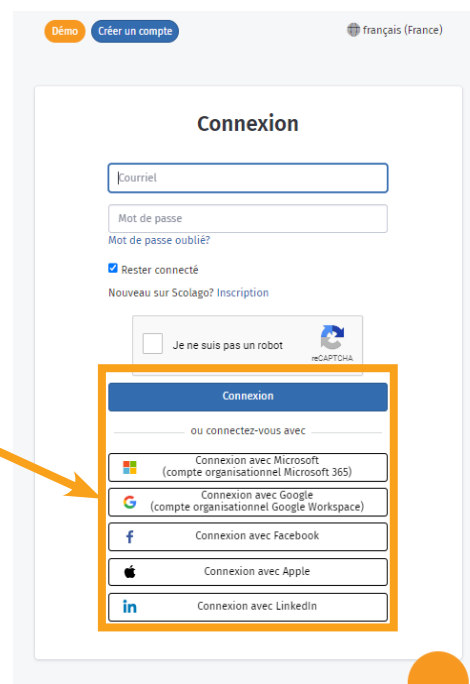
Démo Créer un compte

français (France)

Connexion

Courriel

Mot de passe

Mot de passe oublié?

Rester connecté

Nouveau sur Scolago? Inscription

Je ne suis pas un robot
reCAPTCHA

Connexion

ou connectez-vous avec

Connexion avec Microsoft
(compte organisationnel Microsoft 365)

Connexion avec Google
(compte organisationnel Google Workspace)

Connexion avec Facebook

Connexion avec Apple

Connexion avec LinkedIn